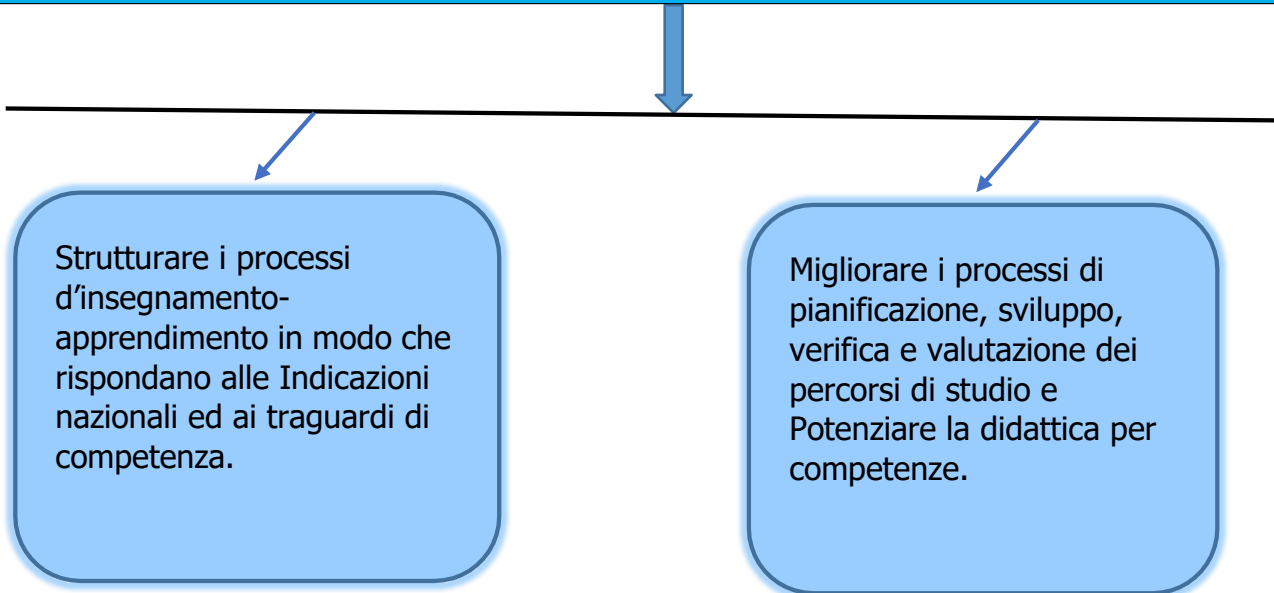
Strutturare i processi d’insegnamento-apprendimento in modo che rispondano alle Indicazioni nazionali ed ai traguardi di competenza.

Migliorare i processi di pianificazione, sviluppo, verifica e valutazione dei percorsi di studio e Potenziare la didattica per competenze.